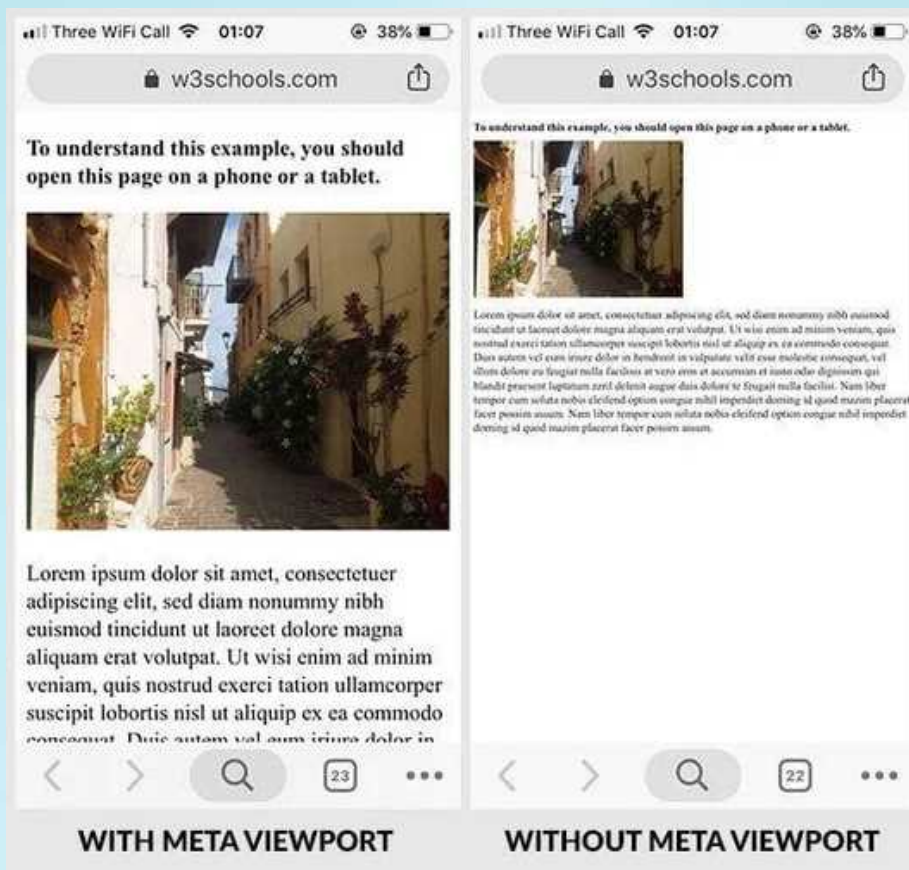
Three WiFi Call 01:07 38%

w3schools.com

To understand this example, you should open this page on a phone or a tablet.

Lorem ipsum dolor sit amet, consectetuer adipiscing elit, sed diam nonummy nibh euismod tincidunt ut laoreet dolore magna aliquam erat volutpat. Ut wisi enim ad minim veniam, quis nostrud exerci tation ullamcorper suscipit lobortis nisl ut aliquip ex ea commodo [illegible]

23

WITH META VIEWPORT

Three WiFi Call 01:07 38%

w3schools.com

To understand this example, you should open this page on a phone or a tablet.

Lorem ipsum dolor sit amet, consectetuer adipiscing elit, sed diam nonummy nibh euismod tincidunt ut laoreet dolore magna aliquam erat volutpat. Ut wisi enim ad minim veniam, quis nostrud exerci tation ullamcorper suscipit lobortis nisl ut aliquip ex ea commodo consequat. Duis autem vel eum iriure dolor in hendrerit in vulputate velit esse molestie consequat, vel illum dolore eu feugiat nulla facilisis at vero eros et accumsan et iusto odio dignissim qui blandit praesent luptatum zzril delenit augue duis dolore te feugait nulla facilisi. Nam liber tempor cum soluta nobis eleifend option congue nihil imperdiet doming id quod mazim placerat facer possim assum. Nam liber tempor cum soluta nobis eleifend option congue nihil imperdiet doming id quod mazim placerat facer possim assum.

22

WITHOUT META VIEWPORT